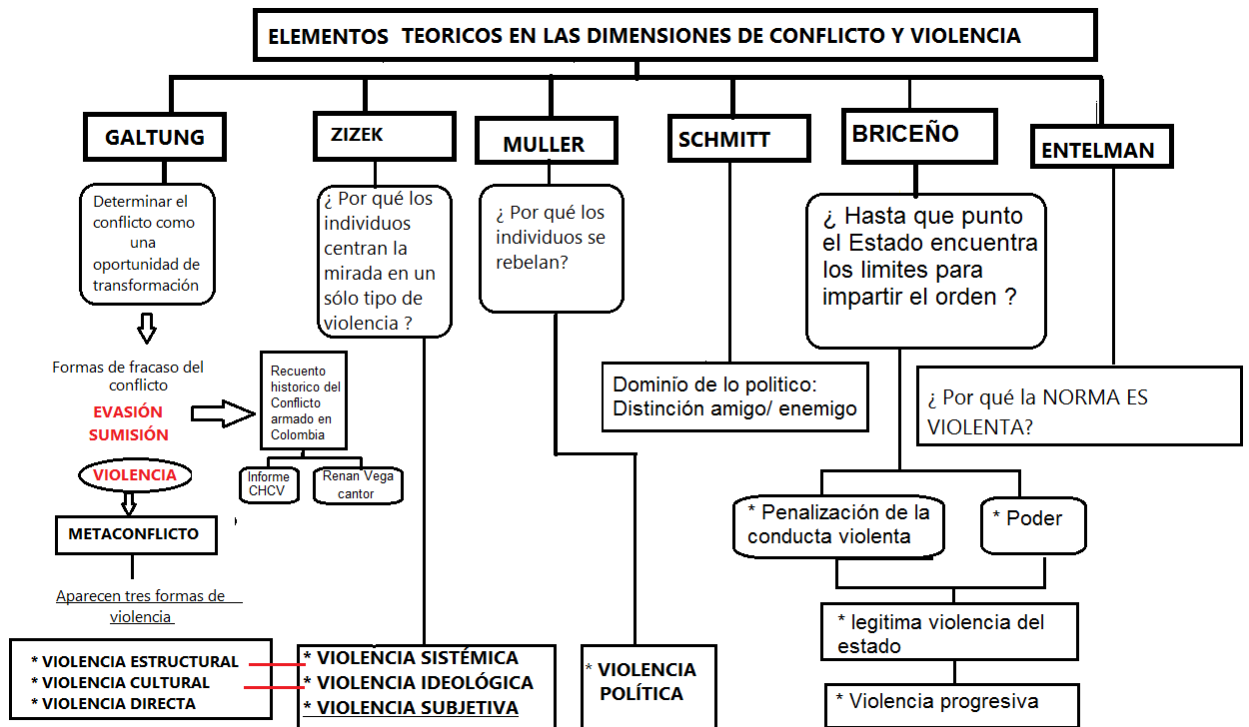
ELEMENTOS TEORICOS EN LAS DIMENSIONES DE CONFLICTO Y VIOLENCIA

GALTUNG

ZIZEK

MULLER

SCHMITT

BRICEÑO

ENTELMAN

Determinar el conflicto como una oportunidad de transformación

Formas de fracaso del conflicto

EVASIÓN
SUMISIÓN

VIOLENCIA

METACONFLICTO

Aparecen tres formas de violencia

* VIOLENCIA ESTRUCTURAL
* VIOLENCIA CULTURAL
* VIOLENCIA DIRECTA

Recuento historico del Conflicto armado en Colombia

Informe CHCV

Renan Vega cantor

¿ Por qué los individuos centran la mirada en un sólo tipo de violencia ?

* VIOLENCIA SISTÉMICA
* VIOLENCIA IDEOLÓGICA
* VIOLENCIA SUBJETIVA

¿ Por qué los individuos se rebelan?

* VIOLENCIA POLÍTICA

Dominio de lo politico: Distinción amigo/ enemigo

¿ Hasta que punto el Estado encuentra los limites para impartir el orden ?

* Penalización de la conducta violenta

* Poder

* legitima violencia del estado

* Violencia progresiva

¿ Por qué la NORMA ES VIOLENTA?